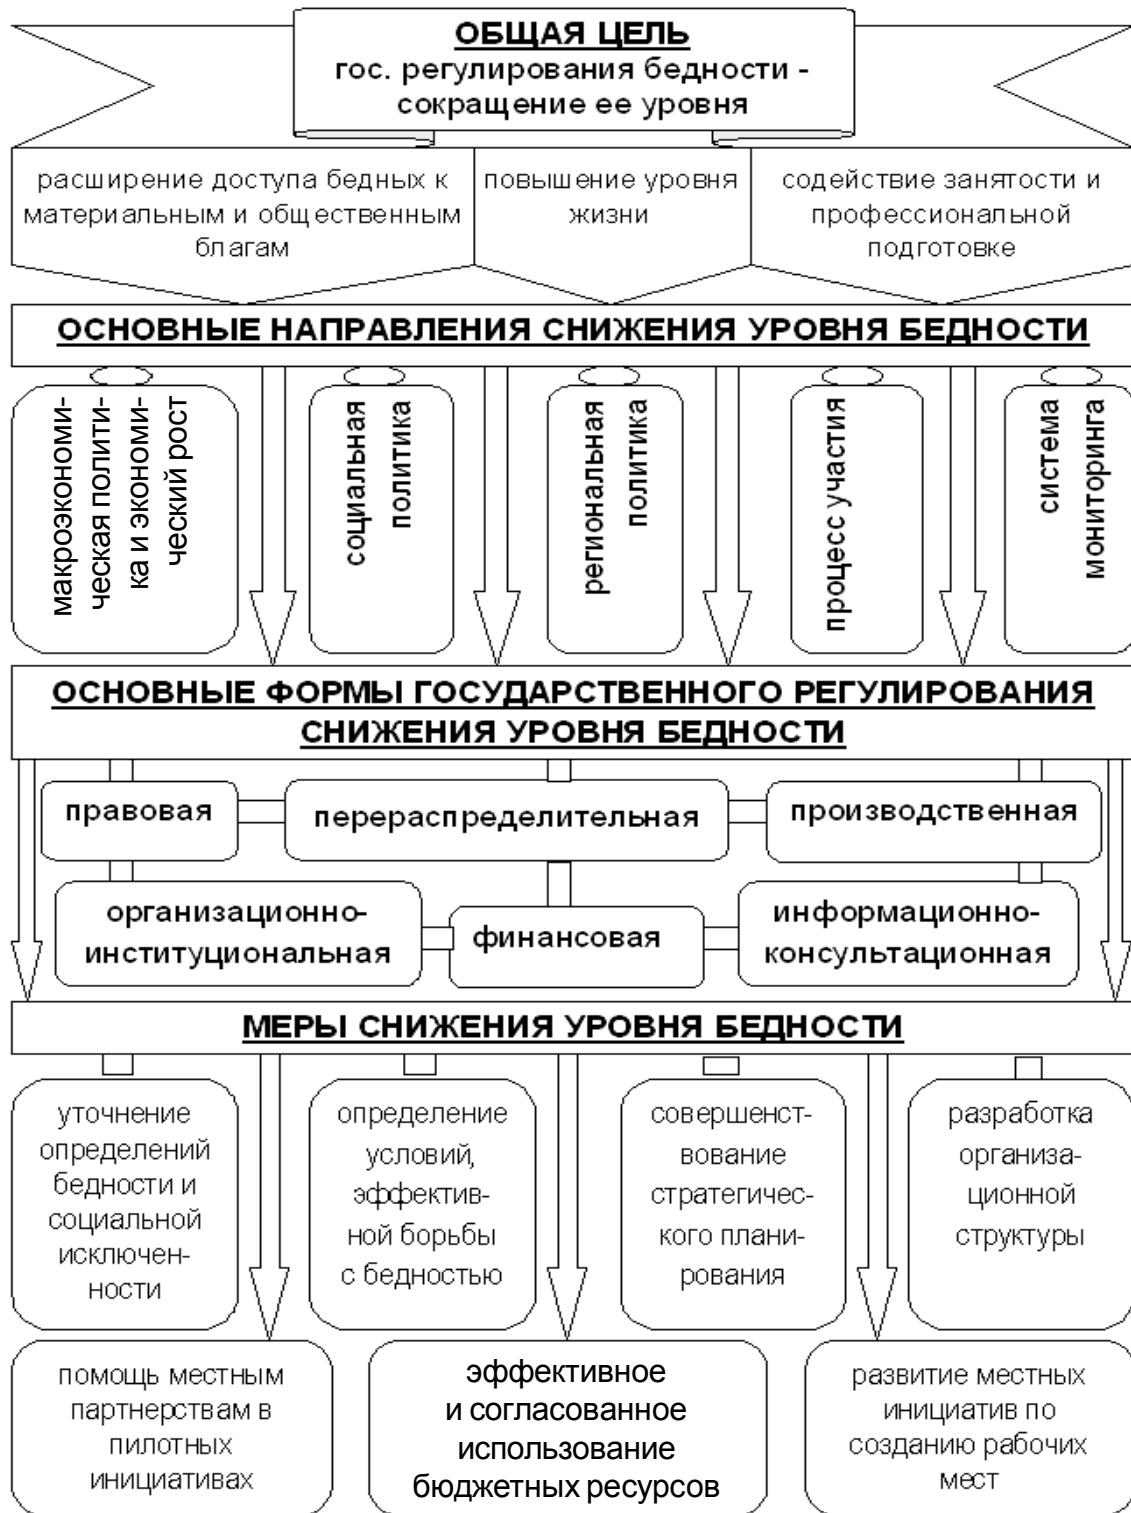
ОБЩАЯ ЦЕЛЬ
гос. регулирования бедности - сокращение ее уровня

расширение доступа бедных к материальным и общественным благам

повышение уровня жизни

содействие занятости и профессиональной подготовке

ОСНОВНЫЕ НАПРАВЛЕНИЯ СНИЖЕНИЯ УРОВНЯ БЕДНОСТИ

макроэкономическая политика и экономический рост

социальная политика

региональная политика

процесс участия

система мониторинга

ОСНОВНЫЕ ФОРМЫ ГОСУДАРСТВЕННОГО РЕГУЛИРОВАНИЯ СНИЖЕНИЯ УРОВНЯ БЕДНОСТИ

правовая

перераспределительная

производственная

организационно-институциональная

финансовая

информационно-консультационная

МЕРЫ СНИЖЕНИЯ УРОВНЯ БЕДНОСТИ

уточнение определений бедности и социальной исключенности

определение условий, эффективной борьбы с бедностью

совершенствование стратегического планирования

разработка организационной структуры

помощь местным партнерствам в пилотных инициативах

эффективное и согласованное использование бюджетных ресурсов

развитие местных инициатив по созданию рабочих мест